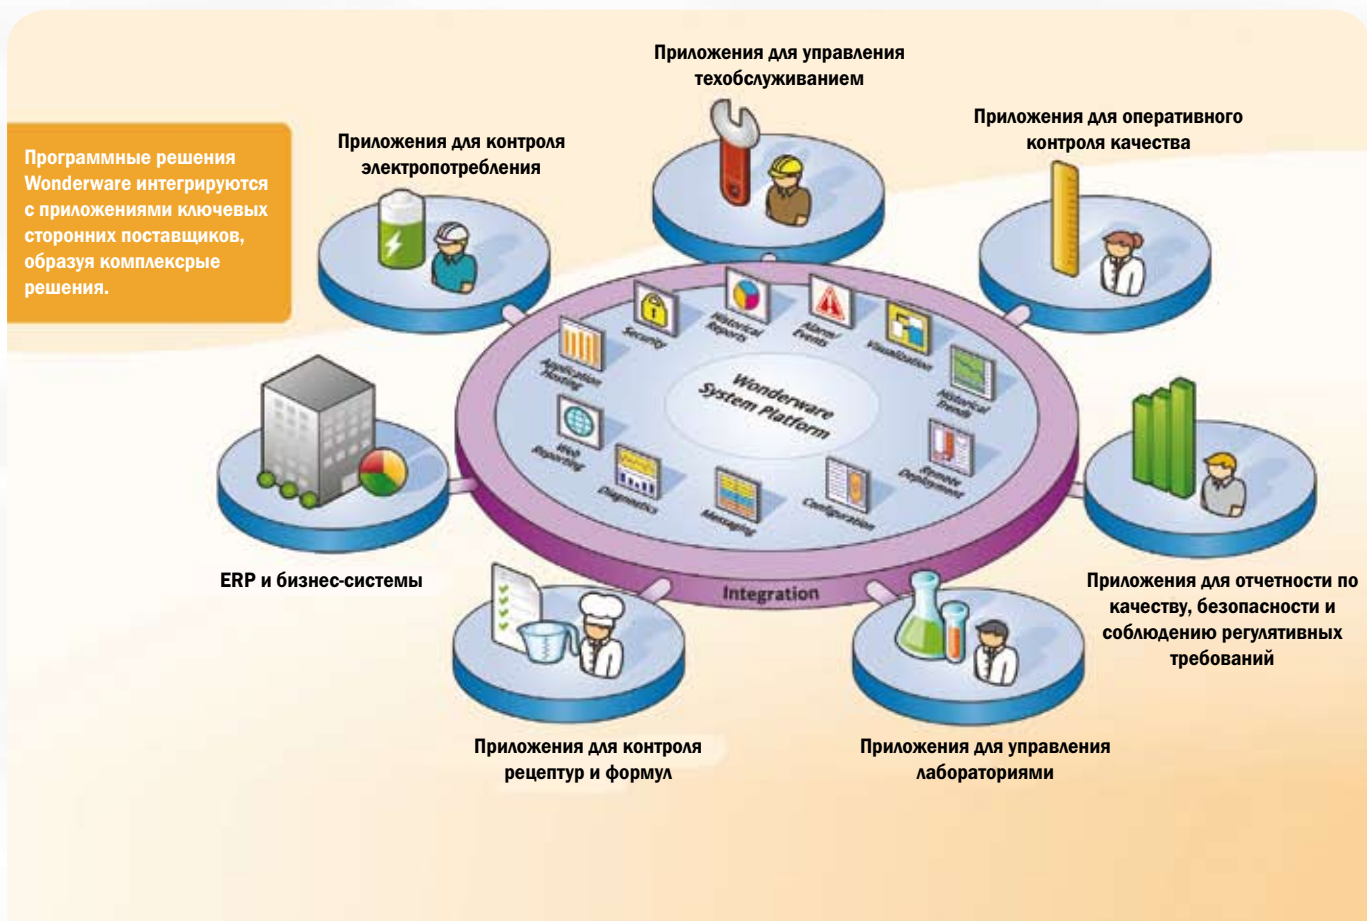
Программные решения Wonderware интегрируются с приложениями ключевых сторонних поставщиков, образуя комплексрые решения.

Приложения для управления техобслуживанием

Приложения для контроля электропотребления

Приложения для оперативного контроля качества

Security

Historical Reports

Alarms/ Events

Visualization

Application Hosting

Historical Trends

Wonderware System Platform

Web Reporting

Remote Deployment

Diagnostics

Messaging

Configuration

Integration

ERP и бизнес-системы

Приложения для отчетности по качеству, безопасности и соблюдению регулятивных требований

Приложения для контроля рецептур и формул

Приложения для управления лабораториями